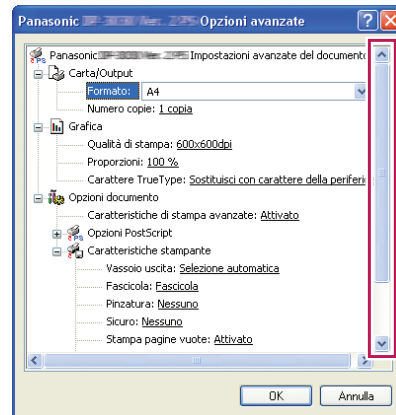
Panasonic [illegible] Opzioni avanzate

Panasonic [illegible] Impostazioni avanzate del documento
Carta/Output
Formato: A4
Numero copie: 1 copia
Grafica
Qualità di stampa: 600x600dpi
Proporzioni: 100 %
Carattere TrueType: Sostituisci con carattere della periferi
Opzioni documento
Caratteristiche di stampa avanzate: Attivato
Opzioni PostScript
Caratteristiche stampante
Vassoio uscita: Selezione automatica
Fascicola: Fascicola
Pinzatura: Nessuno
Sicuro: Nessuno
Stampa pagine vuote: Attivato

OK
Annulla